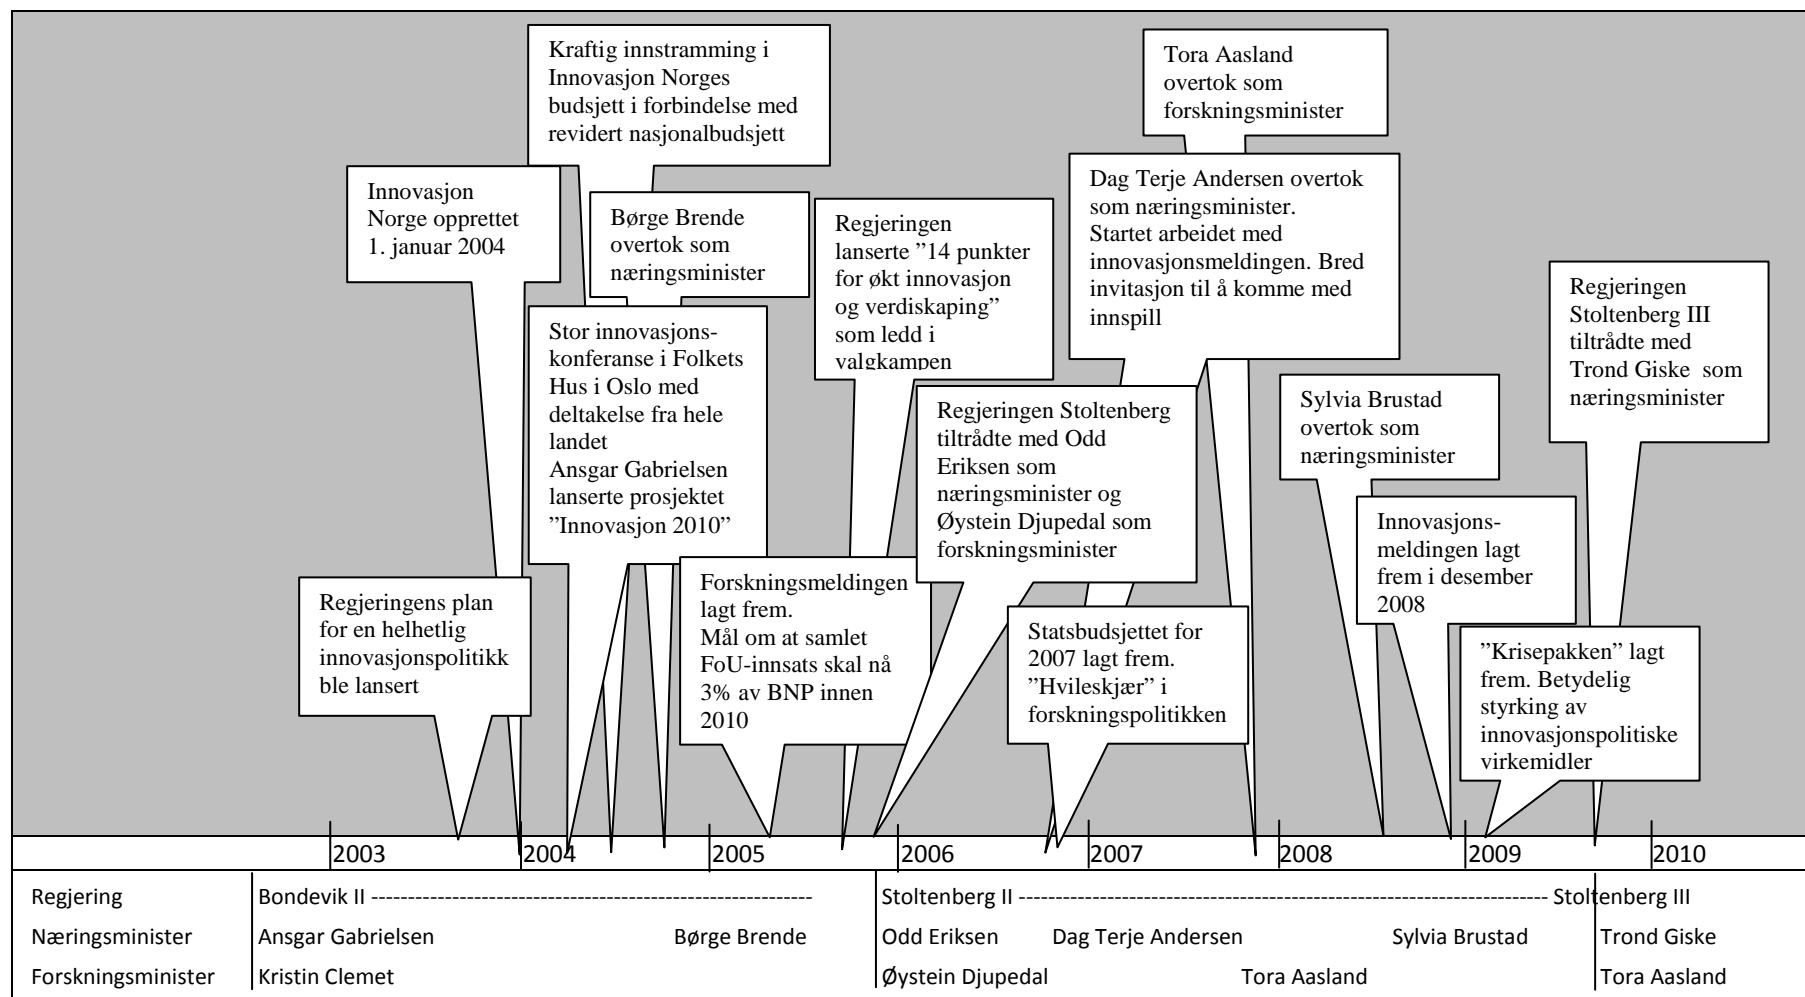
Kraftig innstramming i Innovasjon Norges budsjett i forbindelse med revidert nasjonalbudsjett

Tora Aasland overtok som forskningsminister

Innovasjon Norge opprettet 1. januar 2004

Børge Brende overtok som næringsminister

Regjeringen lanserte ”14 punkter for økt innovasjon og verdiskaping” som ledd i valgkampen

Dag Terje Andersen overtok som næringsminister. Startet arbeidet med innovasjonsmeldingen. Bred invitasjon til å komme med innspill

Regjeringen Stoltenberg III tiltrådte med Trond Giske som næringsminister

Stor innovasjonskonferanse i Folkets Hus i Oslo med deltakelse fra hele landet Ansgar Gabrielsen lanserte prosjektet ”Innovasjon 2010”

Regjeringen Stoltenberg tiltrådte med Odd Eriksen som næringsminister og Øystein Djupedal som forskningsminister

Sylvia Brustad overtok som næringsminister

Innovasjons-meldingen lagt frem i desember 2008

Regjeringens plan for en helhetlig innovasjonspolitikk ble lansert

Forskningsmeldingen lagt frem. Mål om at samlet FoU-innsats skal nå 3% av BNP innen 2010

Statsbudsjettet for 2007 lagt frem. ”Hvileskjær” i forskningspolitikken

”Krisepakken” lagt frem. Betydelig styrking av innovasjonspolitiske virkemidler

2003 2004 2005 2006 2007 2008 2009 2010

| Regjering | Bondevik II ------------------------------------------------ | Stoltenberg II ------------------------------------------------ Stoltenberg III |
|---|---|---|
| Næringsminister | Ansgar Gabrielsen Børge Brende | Odd Eriksen Dag Terje Andersen Sylvia Brustad Trond Giske |
| Forskningsminister | Kristin Clemet | Øystein Djupedal Tora Aasland Tora Aasland |